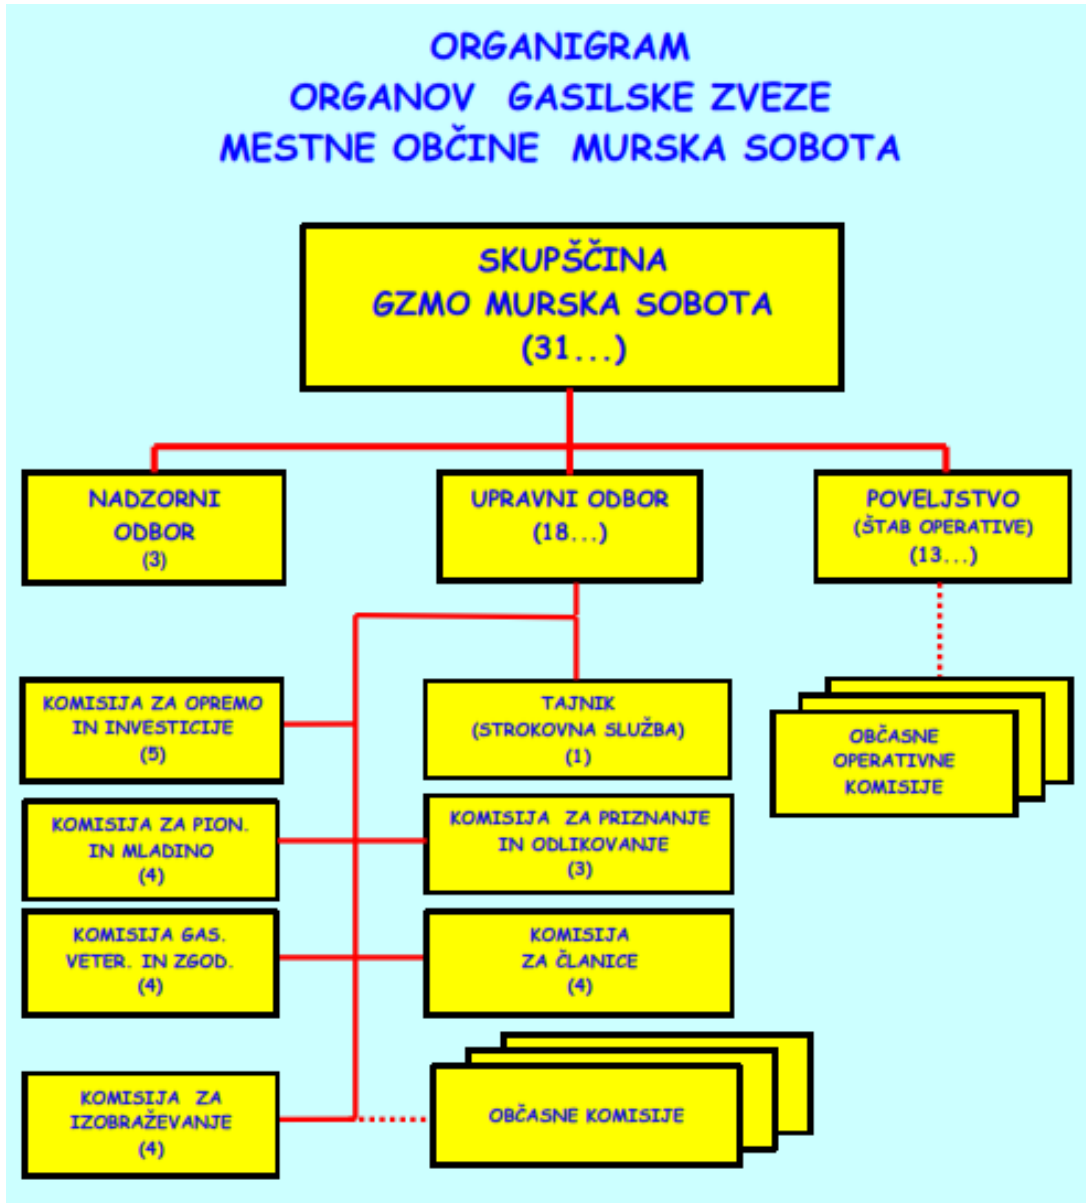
ORGANIGRAM
ORGANOV GASILSKE ZVEZE
MESTNE OBČINE MURSKA SOBOTA

SKUPŠČINA
GZMO MURSKA SOBOTA
(31...)

NADZORNI ODBOR
(3)

UPRAVNI ODBOR
(18...)

POVELJSTVO
(ŠTAB OPERATIVE)
(13...)

KOMISIJA ZA OPREMO IN INVESTICIJE
(5)

TAJNIK
(STROKOVNA SLUŽBA)
(1)

OBČASNE OPERATIVNE KOMISIJE

KOMISIJA ZA PION. IN MLADINO
(4)

KOMISIJA ZA PRIZNANJE IN ODLIKOVANJE
(3)

KOMISIJA GAS. VETER. IN ZGOD.
(4)

KOMISIJA ZA ČLANICE
(4)

KOMISIJA ZA IZOBRAŽEVANJE
(4)

OBČASNE KOMISIJE